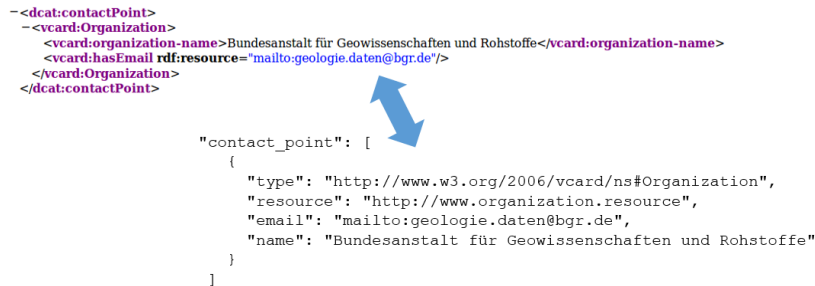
-<dcat:contactPoint>
-<vcard:Organization>
<vcard:organization-name>Bundesanstalt für Geowissenschaften und Rohstoffe</vcard:organization-name>
<vcard:hasEmail rdf:resource="mailto:geologie.daten@bgr.de"/>
</vcard:Organization>
</dcat:contactPoint>

"contact_point": [
{
"type": "http://www.w3.org/2006/vcard/ns#Organization",
"resource": "http://www.organization.resource",
"email": "mailto:geologie.daten@bgr.de",
"name": "Bundesanstalt für Geowissenschaften und Rohstoffe"
}
]